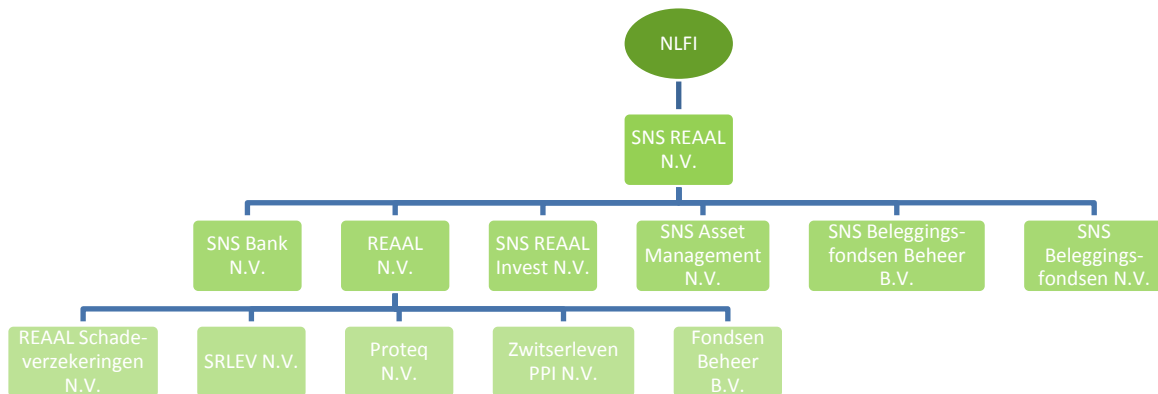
NLFI

SNS REAAL N.V.

SNS Bank N.V.

REAAL N.V.

SNS REAAL Invest N.V.

SNS Asset Management N.V.

SNS Beleggingsfondsen Beheer B.V.

SNS Beleggingsfondsen N.V.

REAAL Schadeverzekeringen N.V.

SRLEV N.V.

Proteq N.V.

Zwitserleven PPI N.V.

Fondsen Beheer B.V.